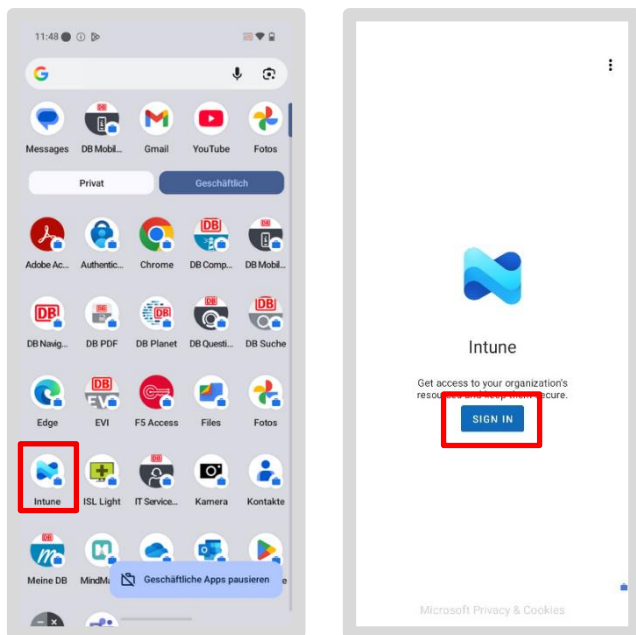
11:48

Messages DB Mobil... Gmail YouTube Fotos

Privat Geschäftlich

Adobe Ac... Authentic... Chrome DB Comp... DB Mobil...

DB Navig... DB PDF DB Planet DB Questi... DB Suche

Edge EVI F5 Access Files Fotos

Intune ISL Light IT Service... Kamera Kontakte

Meine DB MindM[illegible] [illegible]

Geschäftliche Apps pausieren

Intune

Get access to your organization's resou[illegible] secure.

SIGN IN

Microsoft Privacy & Cookies